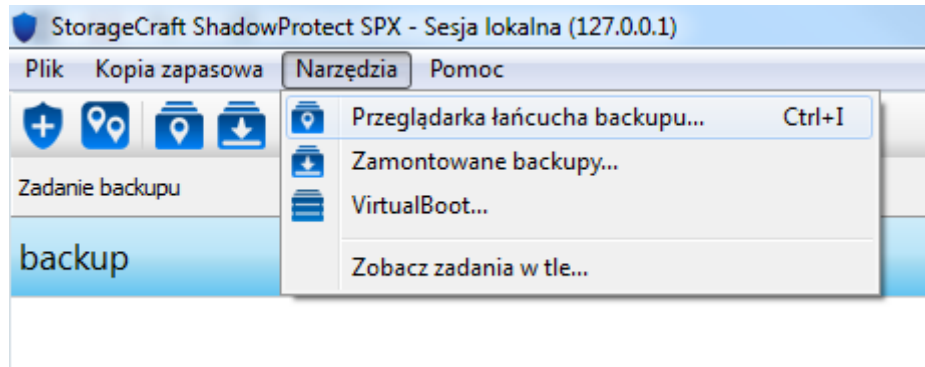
StorageCraft ShadowProtect SPX - Sesja lokalna (127.0.0.1)

Plik Kopia zapasowa Narzędzia Pomoc

Przeglądarka łańcucha backupu... Ctrl+I

Zamontowane backupy...

VirtualBoot...

Zobacz zadania w tle...

Zadanie backupu

backup